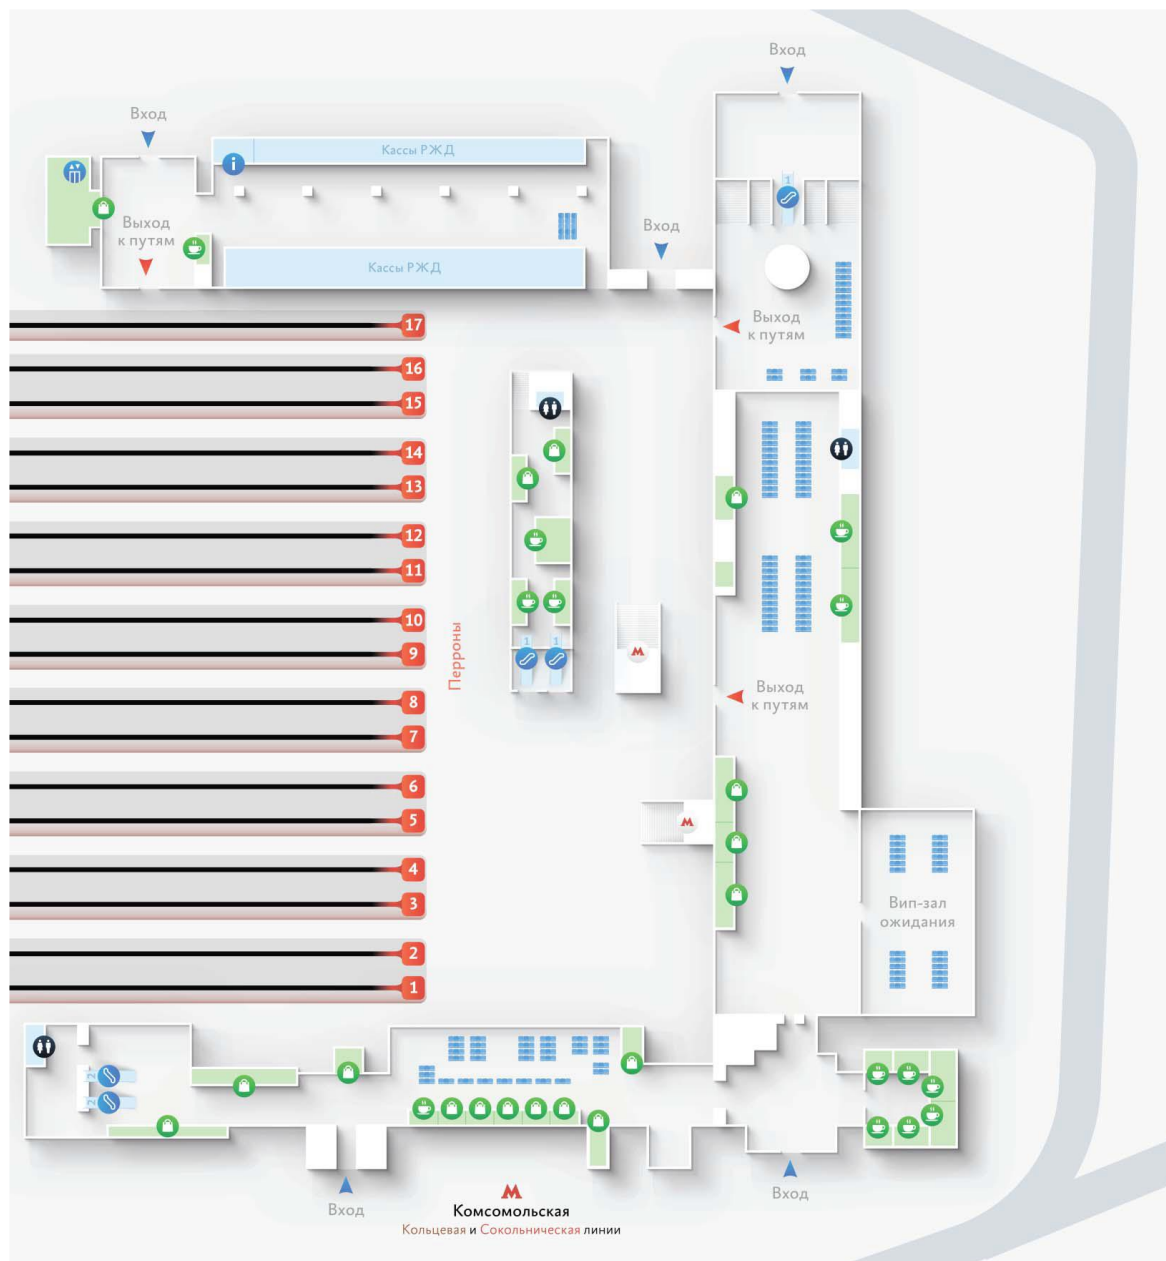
Вход

Вход

Кассы РЖД

Выход к путям

Кассы РЖД

Вход

Выход к путям

17
16
15
14
13
12
11
10
9
8
7
6
5
4
3
2
1

Перроны

1 1

Выход к путям

Вип-зал ожидания

2
2

Вход

Комсомольская
Кольцевая и Сокольническая линии

Вход